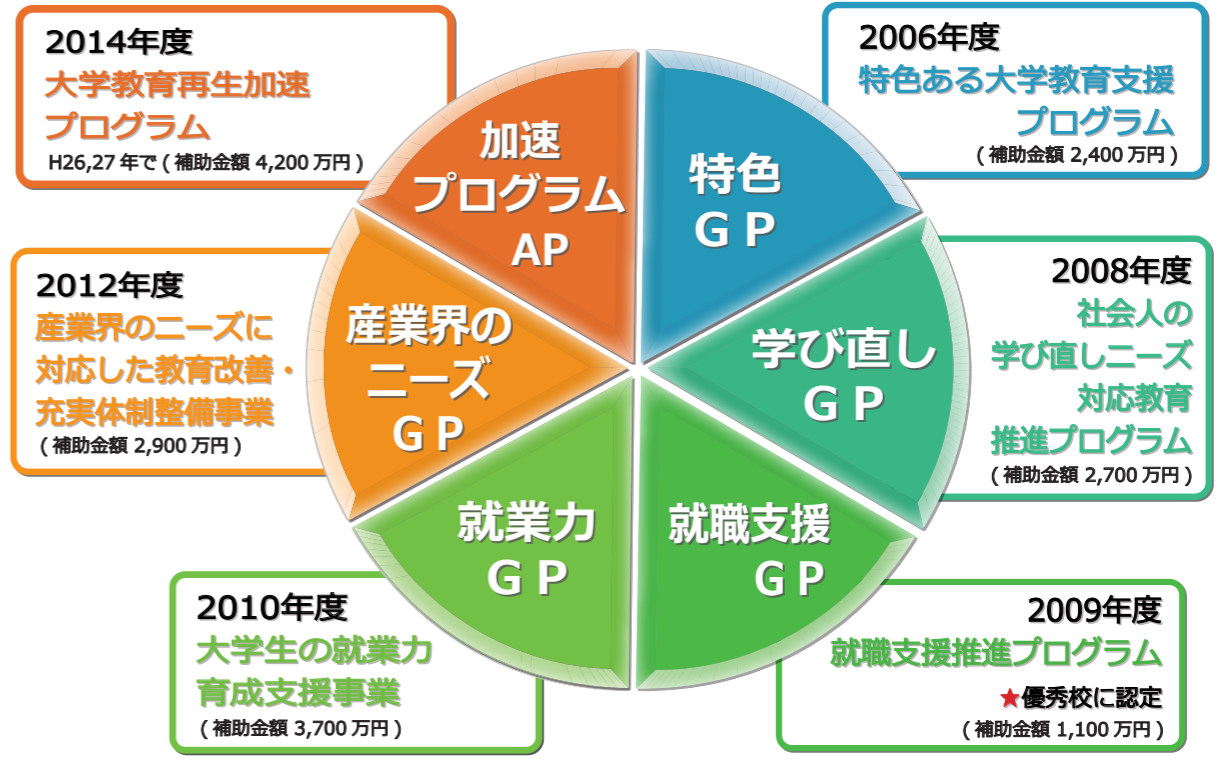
2014年度
大学教育再生加速プログラム
H26,27年で（補助金額 4,200万円）

2006年度
特色ある大学教育支援プログラム
（補助金額 2,400万円）

加速プログラム AP

特色 GP

2012年度
産業界のニーズに対応した教育改善・充実体制整備事業
（補助金額 2,900万円）

産業界のニーズ GP

学び直し GP

2008年度
社会人の学び直しニーズ対応教育推進プログラム
（補助金額 2,700万円）

就業力 GP

就職支援 GP

2010年度
大学生の就業力育成支援事業
（補助金額 3,700万円）

2009年度
就職支援推進プログラム
★優秀校に認定
（補助金額 1,100万円）